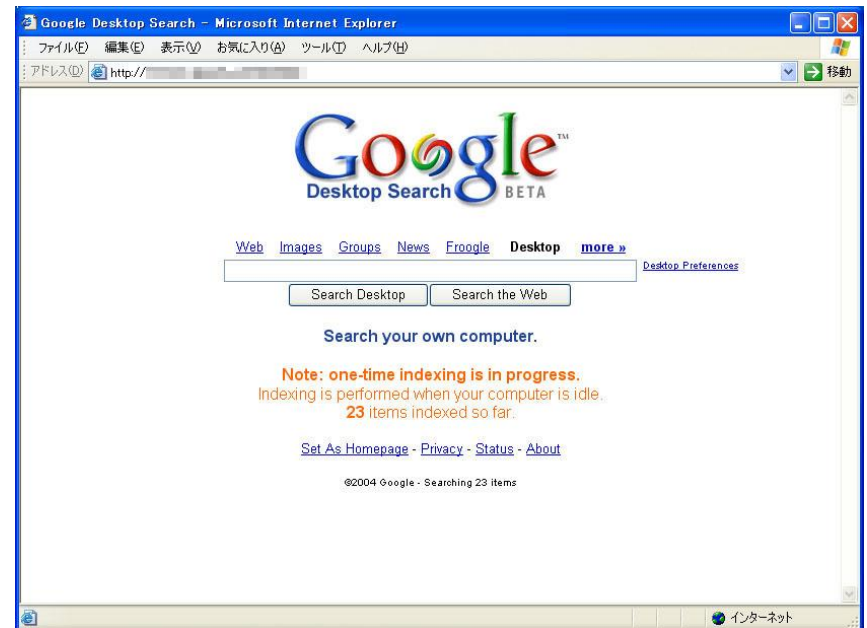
Google Desktop Search - Microsoft Internet Explorer

ファイル(F) 編集(E) 表示(V) お気に入り(A) ツール(T) ヘルプ(H)

アドレス(D) http://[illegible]

移動

Google™
Desktop Search BETA

Web Images Groups News Froogle Desktop more »

Desktop Preferences

Search Desktop Search the Web

Search your own computer.

Note: one-time indexing is in progress.
Indexing is performed when your computer is idle.
23 items indexed so far.

Set As Homepage - Privacy - Status - About

©2004 Google - Searching 23 items

インターネット